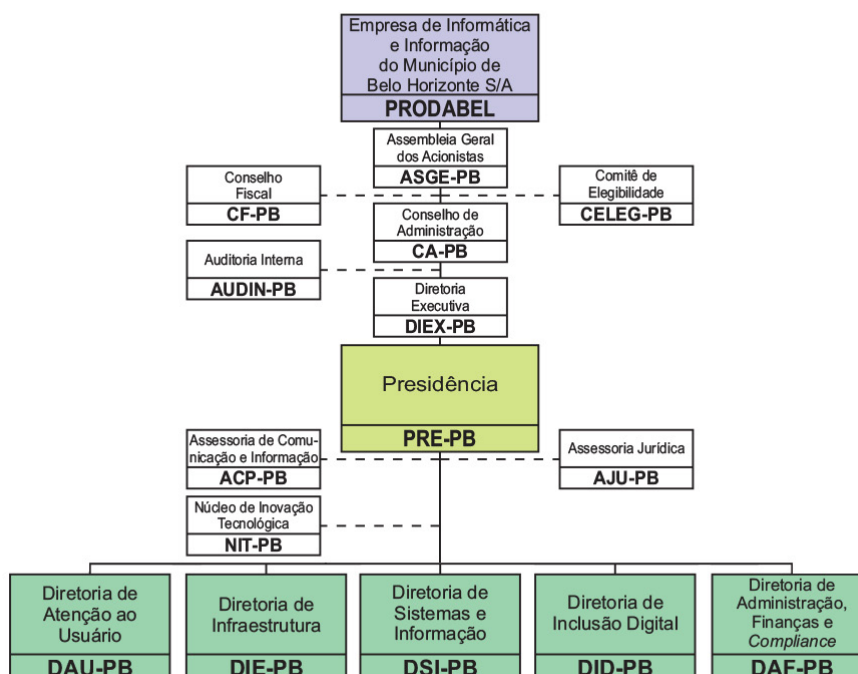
Empresa de Informática e Informação do Município de Belo Horizonte S/A
PRODABEL

Assembleia Geral dos Acionistas
ASGE-PB

Conselho Fiscal
CF-PB

Comitê de Elegibilidade
CELEG-PB

Conselho de Administração
CA-PB

Auditoria Interna
AUDIN-PB

Diretoria Executiva
DIEX-PB

Presidência
PRE-PB

Assessoria de Comunicação e Informação
ACP-PB

Assessoria Jurídica
AJU-PB

Núcleo de Inovação Tecnológica
NIT-PB

Diretoria de Atenção ao Usuário
DAU-PB

Diretoria de Infraestrutura
DIE-PB

Diretoria de Sistemas e Informação
DSI-PB

Diretoria de Inclusão Digital
DID-PB

Diretoria de Administração, Finanças e Compliance
DAF-PB